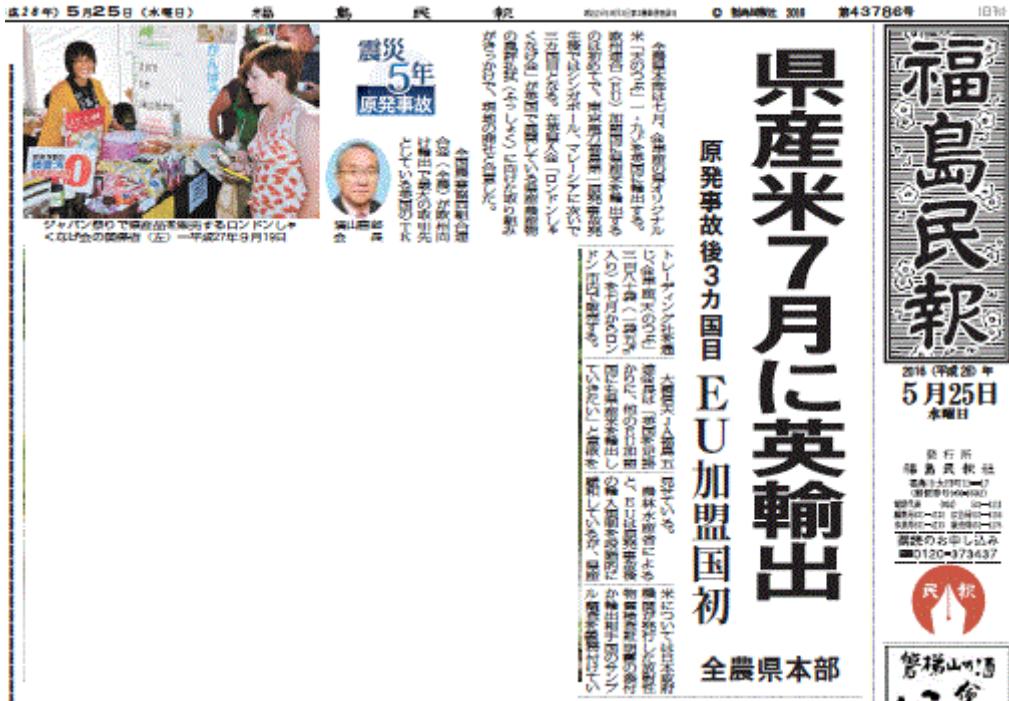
(平成28年) 5月25日 (水曜日) 福島民報 第43786号

福島民報

2016(平成28)年
5月25日
水曜日

発行所
福島民報社

購読のお申し込み
0120-373437

民報

県産米7月に英輸出

原発事故後3カ国目

EU加盟国初

全農県本部

震災5年
原発事故

今夏に県産米を英国に輸出する。欧州連合(EU)加盟国に県産米を輸出するのは初めてで、東京電力福島第一原発事故後、シンガポール、マレーシアに次いで三カ国目となる。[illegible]

ジャパン祭りで県産品をPRするロンドンしゃくなげ会の関係者(左)=平成27年9月19日

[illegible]
会長